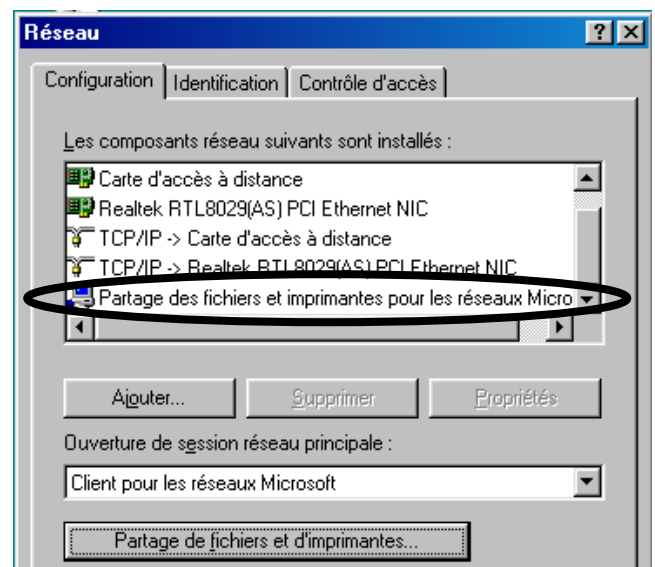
Réseau

? X

Configuration | Identification | Contrôle d'accès

Les composants réseau suivants sont installés :

Carte d'accès à distance
Realtek RTL8029(AS) PCI Ethernet NIC
TCP/IP -> Carte d'accès à distance
TCP/IP -> Realtek RTL8029(AS) PCI Ethernet NIC
Partage des fichiers et imprimantes pour les réseaux Micro

Ajouter... | Supprimer | Propriétés

Ouverture de session réseau principale :

Client pour les réseaux Microsoft

Partage de fichiers et d'imprimantes...